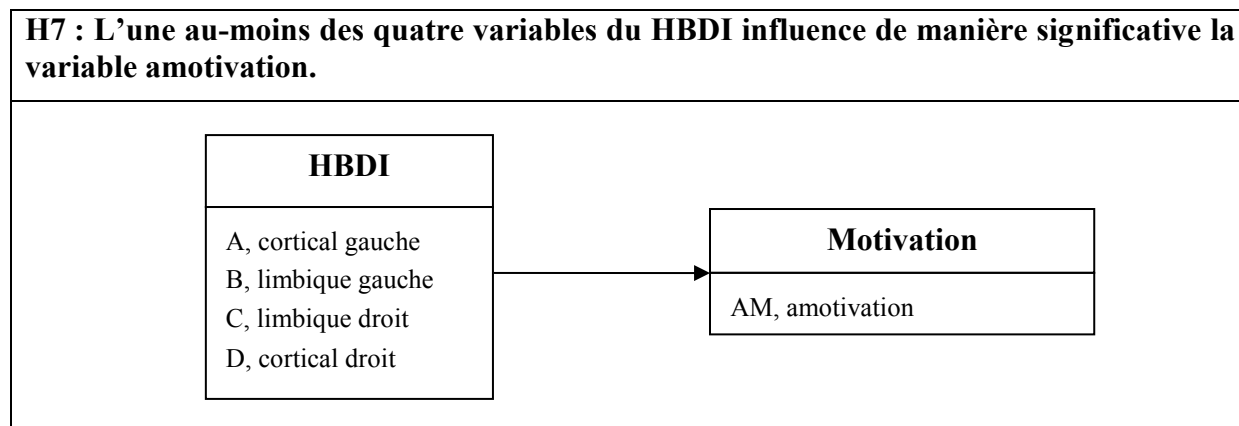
H7 : L’une au-moins des quatre variables du HBDI influence de manière significative la variable amotivation.

HBDI

A, cortical gauche
B, limbique gauche
C, limbique droit
D, cortical droit

Motivation

AM, amotivation